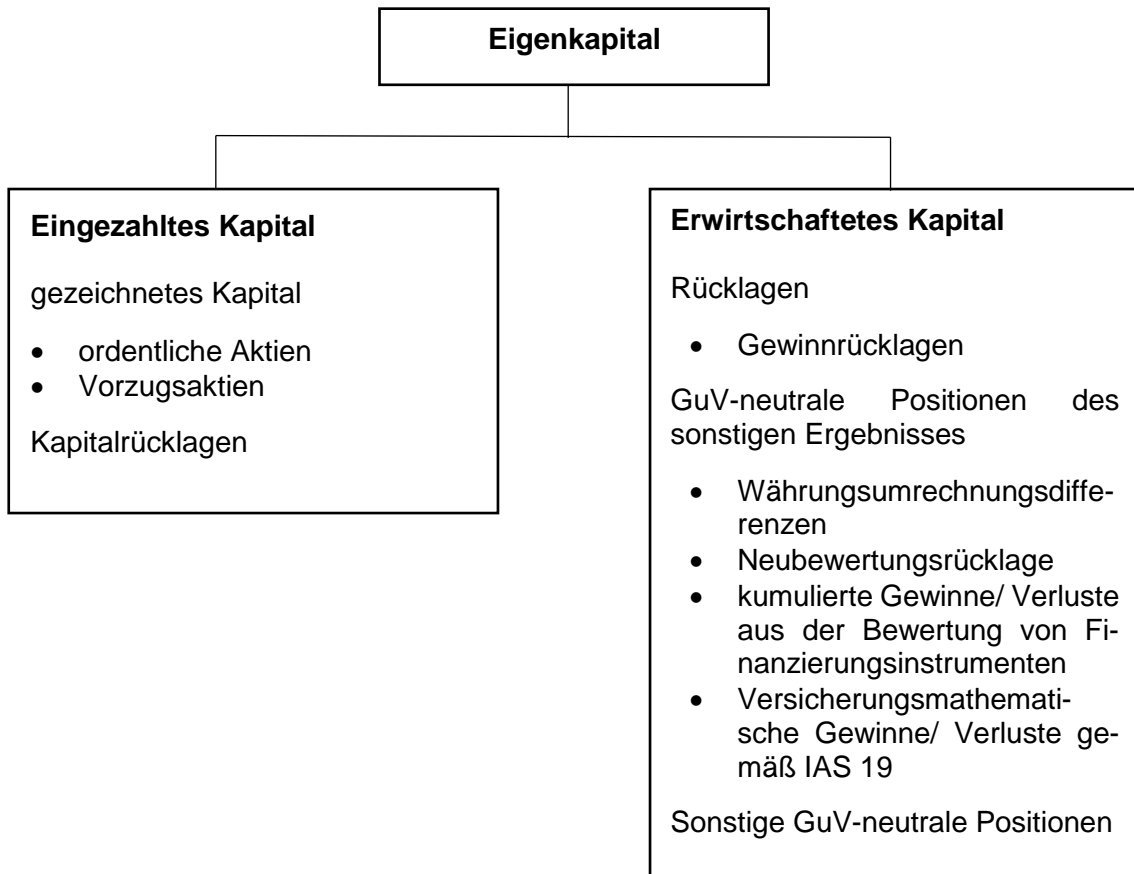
Eigenkapital

Eingezahltes Kapital

gezeichnetes Kapital

- ordentliche Aktien
- Vorzugsaktien

Kapitalrücklagen

Erwirtschaftetes Kapital

Rücklagen

- Gewinnrücklagen

GuV-neutrale Positionen des sonstigen Ergebnisses

- Währungsumrechnungsdifferenzen
- Neubewertungsrücklage
- kumulierte Gewinne/ Verluste aus der Bewertung von Finanzierungsinstrumenten
- Versicherungsmathematische Gewinne/ Verluste gemäß IAS 19

Sonstige GuV-neutrale Positionen